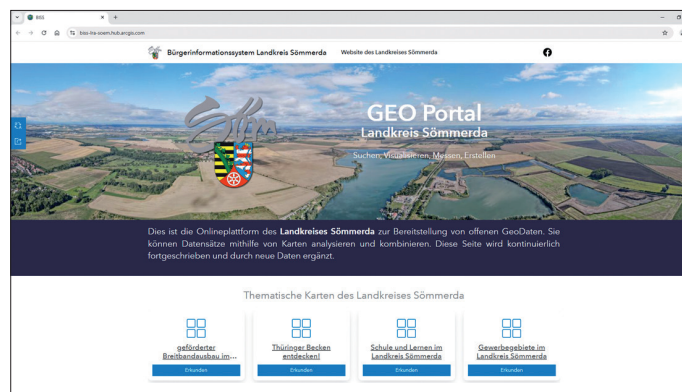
BIS
bisa-lra-soem.hub.arcgis.com

Bürgerinformationssystem Landkreis Sömmerda
Website des Landkreises Sömmerda

GEO Portal
Landkreis Sömmerda
Suchen, Visualisieren, Messen, Erstellen

Dies ist die Onlineplattform des **Landkreises Sömmerda** zur Bereitstellung von offenen GeoDaten. Sie können Datensätze mithilfe von Karten analysieren und kombinieren. Diese Seite wird kontinuierlich fortgeschrieben und durch neue Daten ergänzt.

Thematische Karten des Landkreises Sömmerda

geförderter Breitbandausbau im...
Erkunden

Thüringer Becken entdecken!
Erkunden

Schule und Lernen im Landkreis Sömmerda
Erkunden

Gewerbegebiete im Landkreis Sömmerda
Erkunden